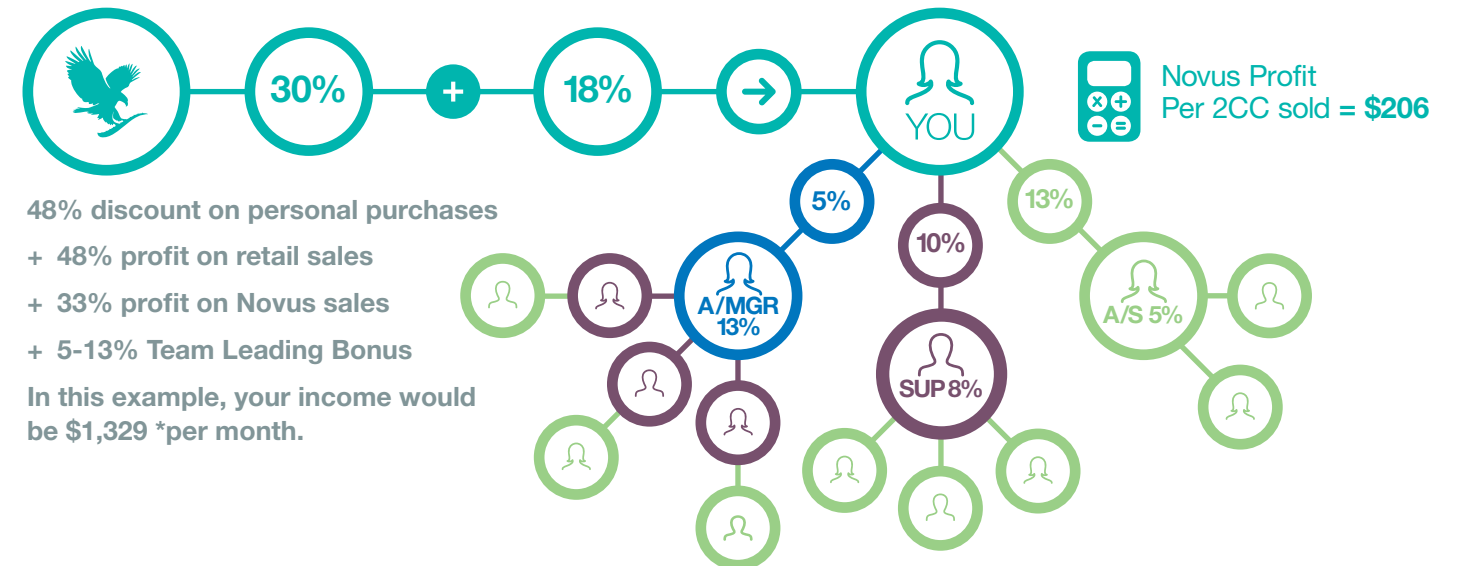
30%

+

18%

YOU

Novus Profit
Per 2CC sold = $206

48% discount on personal purchases

+ 48% profit on retail sales

+ 33% profit on Novus sales

+ 5-13% Team Leading Bonus

In this example, your income would be $1,329 *per month.

5%

10%

13%

A/MGR 13%

SUP 8%

A/S 5%